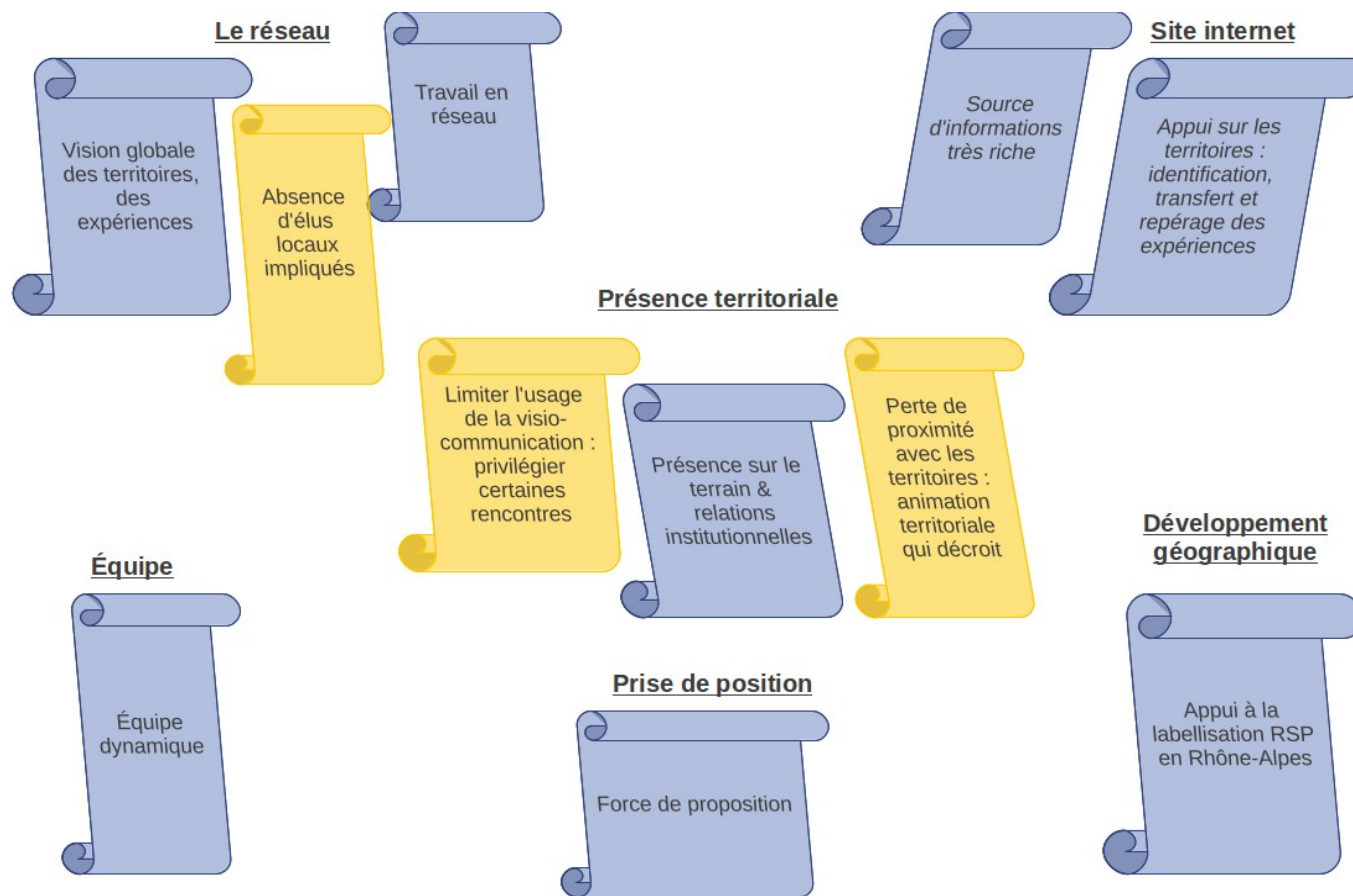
Le réseau

Vision globale des territoires, des expériences

Absence d'élus locaux impliqués

Travail en réseau

Source d'informations très riche

Site internet

Appui sur les territoires : identification, transfert et repérage des expériences

Présence territoriale

Limiter l'usage de la visio-communication : privilégier certaines rencontres

Présence sur le terrain & relations institutionnelles

Perte de proximité avec les territoires : animation territoriale qui décroit

Équipe

Équipe dynamique

Prise de position

Force de proposition

Développement géographique

Appui à la labellisation RSP en Rhône-Alpes